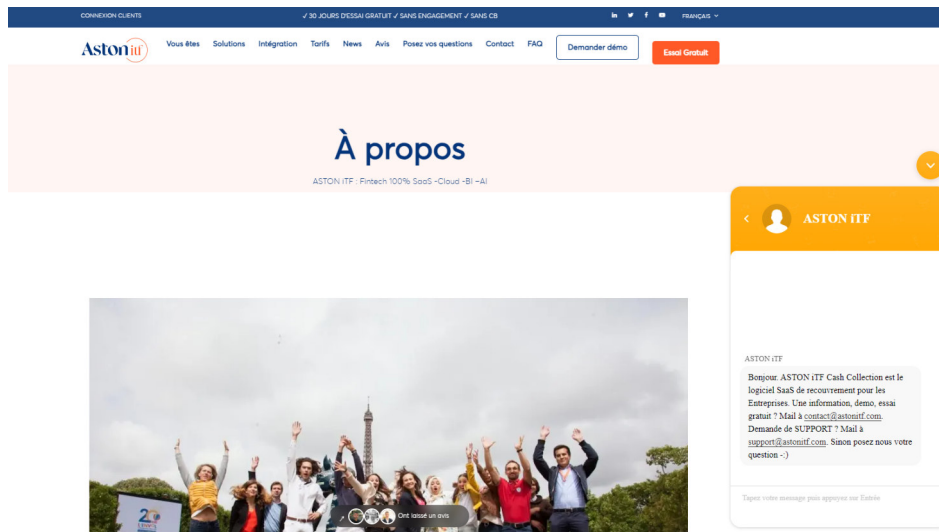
CONNEXION CLIENTS ✓ 30 JOURS D'ESSAI GRATUIT ✓ SANS ENGAGEMENT ✓ SANS CB FRANÇAIS

Aston itf Vous êtes Solutions Intégration Tarifs News Avis Posez vos questions Contact FAQ Demander démo Essai Gratuit

À propos

ASTON ITF : Fintech 100% SaaS -Cloud -BI -AI

ASTON ITF

ASTON iTF

Bonjour. ASTON iTF Cash Collection est le logiciel SaaS de recouvrement pour les Entreprises. Une information, demo, essai gratuit ? Mail à contact@astonitf.com. Demande de SUPPORT ? Mail à support@astonitf.com. Sinon posez nous votre question -:)

Tapez votre message puis appuyez sur Entrée

Ont laissé un avis